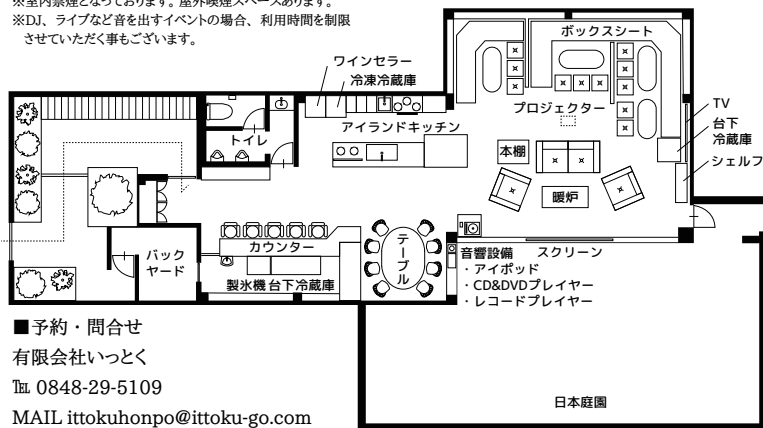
※室内禁煙となっております。屋外喫煙スペースあります。
※DJ、ライブなど音を出すイベントの場合、利用時間を制限させていただく事もございます。

ボックスシート
ワインセラー
冷凍冷蔵庫
プロジェクター
TV
台下
冷蔵庫
シェルフ
アイランドキッチン
トイレ
本棚
暖炉
バック
ヤード
カウンター
テーブル
音響設備
・アイポッド
・CD&DVDプレイヤー
・レコードプレイヤー
スクリーン
製氷機 台下冷蔵庫
日本庭園

■予約・問合せ
有限会社いっとく
TEL 0848-29-5109
MAIL ittokuhonpo@ittoku-go.com